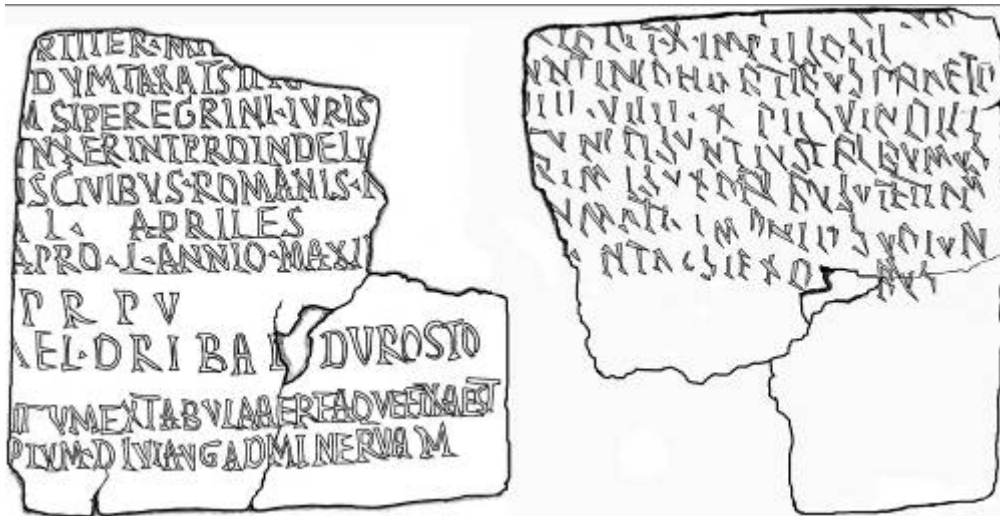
RTI ET EIS NI
DUMTAXAT SI
M SI PEREGRINI IURIS
NUPSERINT PRO INDE LI
IS CIVIBUS ROMANIS N
A. D. APRILES
APRO L ANNIO MAXI
T R P V
AEL DRIBA DUROSTO
TUM EX TABULA AEREA QUE FIXA EST
PTUM D IUIAN GAD MINERVAM

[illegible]
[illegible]
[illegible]
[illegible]
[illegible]
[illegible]
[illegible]